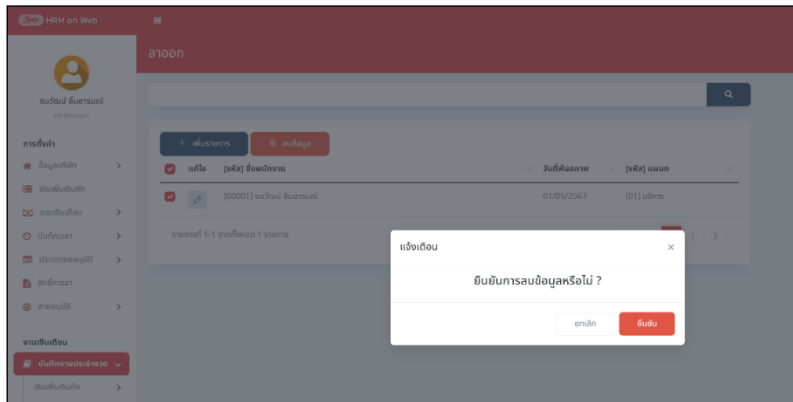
HRM on Web

ลาออก

ธนวัฒน์ ยิ้มจารนย์
HR Manager

การตั้งค่า
ข้อมูลบริษัท
บันทึกพนักงาน
ตารางเงินเดือน
บันทึกเวลา
ประเภทลาอนุมัติ
สิทธิ์การลา
สายอนุมัติ

งานเงินเดือน
บันทึกรายการประจำงวด
เงินเพิ่มเงินหัก

+ เพิ่มรายการ
ลบข้อมูล

| | แก้ไข | [รหัส] ชื่อพนักงาน | วันที่พ้นสภาพ | [รหัส] แผนก |
|---|---|---|---|---|
| | | [00001] ธนวัฒน์ ยิ้มจารนย์ | 01/05/2567 | [01] บริหาร |

รายการที่ 1-1 จากทั้งหมด 1 รายการ

แจ้งเตือน
×
ยืนยันการลบข้อมูลหรือไม่ ?
ยกเลิก
ยืนยัน